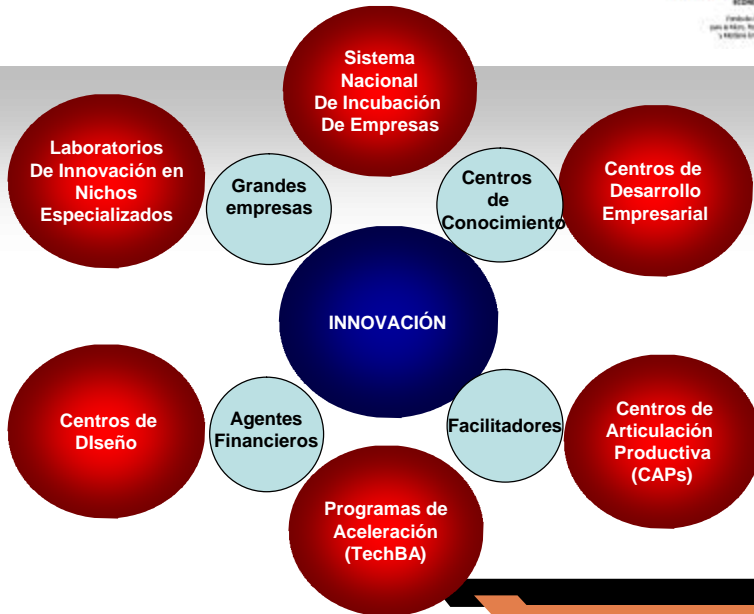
Sistema Nacional De Incubación De Empresas

Laboratorios De Innovación en Nichos Especializados

Grandes empresas

Centros de Conocimiento

Centros de Desarrollo Empresarial

INNOVACIÓN

Centros de DIseño

Agentes Financieros

Facilitadores

Centros de Articulación Productiva (CAPs)

Programas de Aceleración (TechBA)